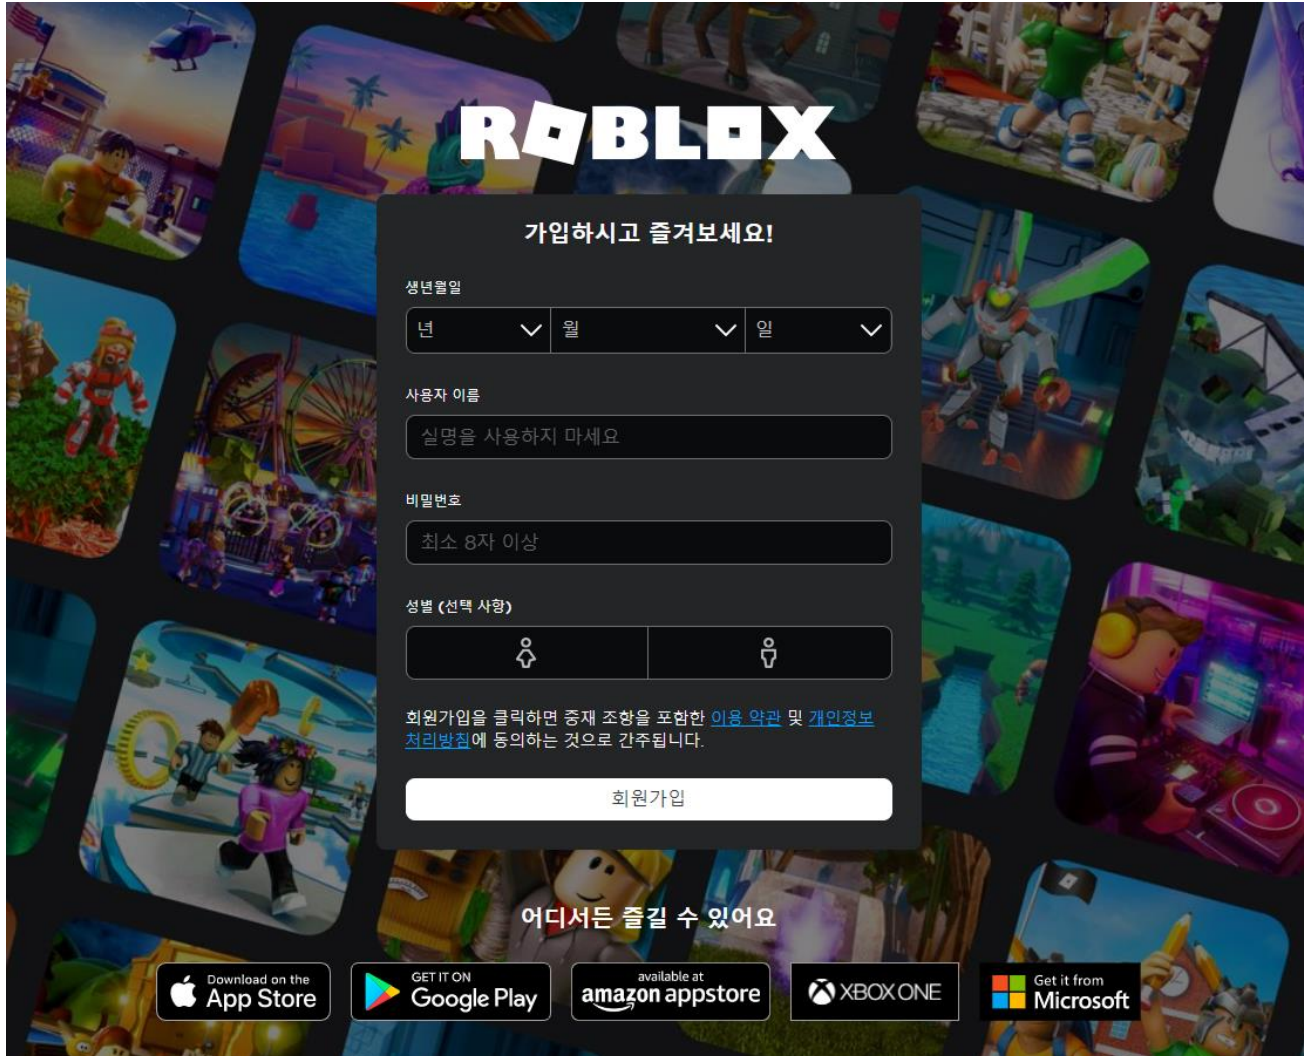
ROBLOX

가입하시고 즐겨보세요!

생년월일

년 월 일

사용자 이름

실명을 사용하지 마세요

비밀번호

최소 8자 이상

성별 (선택 사항)

회원가입을 클릭하면 중재 조항을 포함한 이용 약관 및 개인정보 처리방침에 동의하는 것으로 간주됩니다.

회원가입

어디서든 즐길 수 있어요

Download on the App Store

GET IT ON Google Play

available at amazon appstore

XBOX ONE

Get it from Microsoft